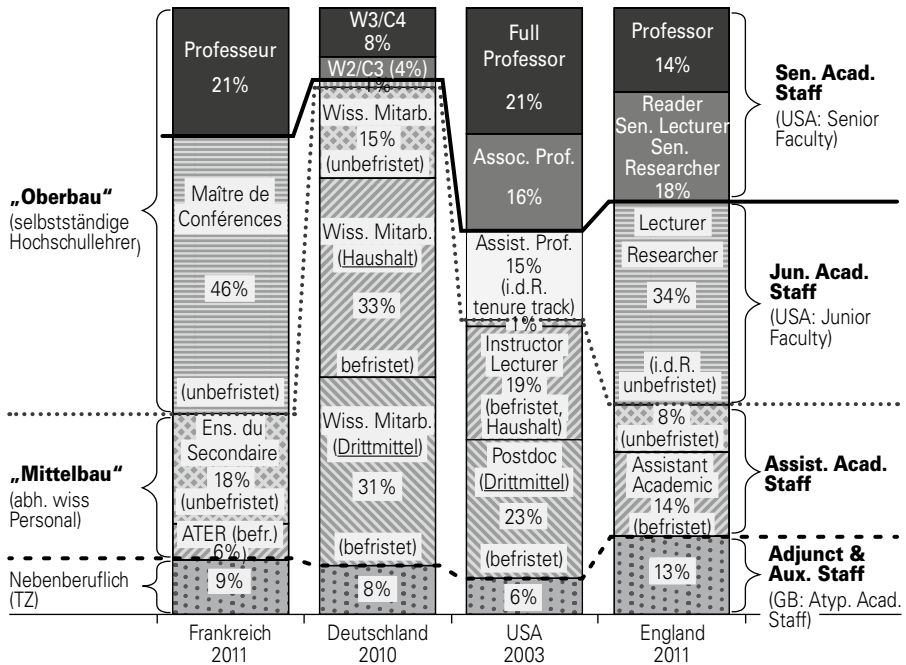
„Oberbau"
(selbstständige Hochschullehrer)

„Mittelbau"
(abh. wiss Personal)

Nebenberuflich (TZ)

Professeur 21%

Maître de Conférences 46% (unbefristet)

Ens. du Secondaire 18% (unbefristet)

ATER (befr.) 6%

9%

W3/C4 8%

W2/C3 (4%)

1%

Wiss. Mitarb. 15% (unbefristet)

Wiss. Mitarb. (Haushalt) 33% befristet

Wiss. Mitarb. (Drittmittel) 31% (befristet)

8%

Full Professor 21%

Assoc. Prof. 16%

Assist. Prof. 15% (i.d.R. tenure track)

1%

Instructor Lecturer 19% (befristet, Haushalt)

Postdoc (Drittmittel) 23% (befristet)

6%

Professor 14%

Reader Sen. Lecturer Sen. Researcher 18%

Lecturer Researcher 34% (i.d.R. unbefristet)

8% (unbefristet)

Assistant Academic 14% (befristet)

13%

Sen. Acad. Staff
(USA: Senior Faculty)

Jun. Acad. Staff
(USA: Junior Faculty)

Assist. Acad. Staff

Adjunct & Aux. Staff
(GB: Atyp. Acad. Staff)

Frankreich 2011

Deutschland 2010

USA 2003

England 2011